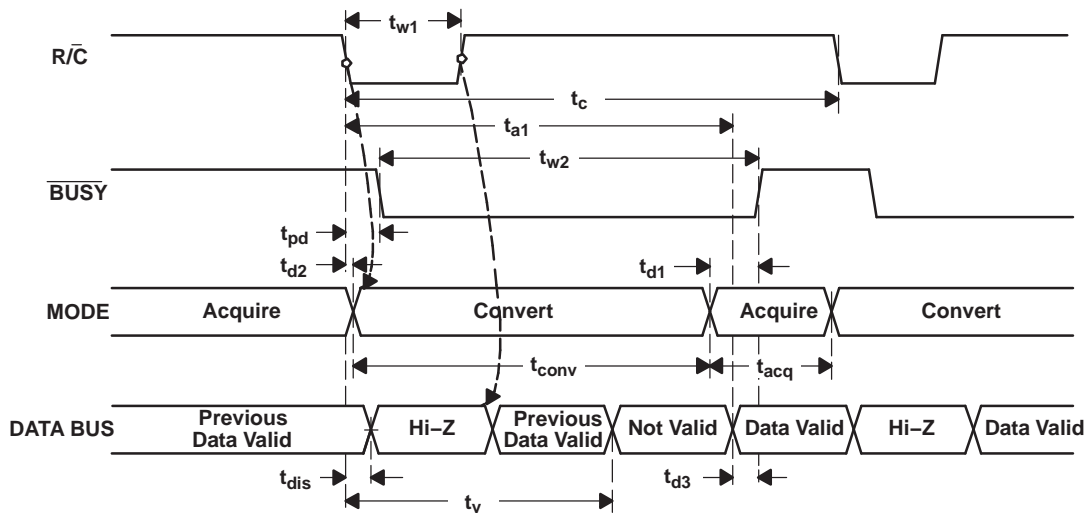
$t_{w1}$

R/$\overline{C}$

$t_c$

$t_{a1}$

$t_{w2}$

$\overline{BUSY}$

$t_{pd}$

$t_{d2}$

$t_{d1}$

MODE

Acquire

Convert

Acquire

Convert

$t_{conv}$

$t_{acq}$

DATA BUS

Previous Data Valid

Hi−Z

Previous Data Valid

Not Valid

Data Valid

Hi−Z

Data Valid

$t_{dis}$

$t_{d3}$

$t_v$